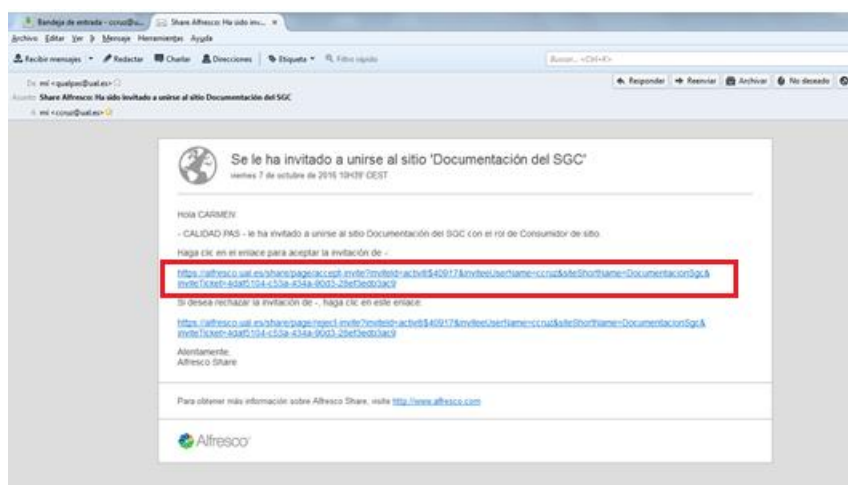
Bandeja de entrada - ccruz@u...
Share Alfresco: Ha sido inv... ×

Archivo Editar Ver Ir Mensaje Herramientas Ayuda

Recibir mensajes ▾ Redactar Charlar Direcciones Etiqueta ▾ Filtro rápido

Buscar... <Ctrl+K>

De mí <qualpas@ual.es>
Asunto Share Alfresco: Ha sido invitado a unirse al sitio Documentación del SGC
A mí <ccruz@ual.es>

Responder Reenviar Archivar No deseado

Se le ha invitado a unirse al sitio 'Documentación del SGC'

viernes 7 de octubre de 2016 10H39' CEST

Hola CARMEN,

- CALIDAD PAS - le ha invitado a unirse al sitio Documentación del SGC con el rol de Consumidor de sitio.

Haga clic en el enlace para aceptar la invitación de -

https://alfresco.ual.es/share/page/accept-invite?inviteId=activiti$40917&inviteeUserName=ccruz&siteShortName=DocumentacionSgc&inviteTicket=4daf5104-c53a-434a-90d3-28ef3edb3ac9

Si desea rechazar la invitación de -, haga clic en este enlace:

https://alfresco.ual.es/share/page/reject-invite?inviteId=activiti$40917&inviteeUserName=ccruz&siteShortName=DocumentacionSgc&inviteTicket=4daf5104-c53a-434a-90d3-28ef3edb3ac9

Atentamente,
Alfresco Share

Para obtener más información sobre Alfresco Share, visite http://www.alfresco.com

Alfresco